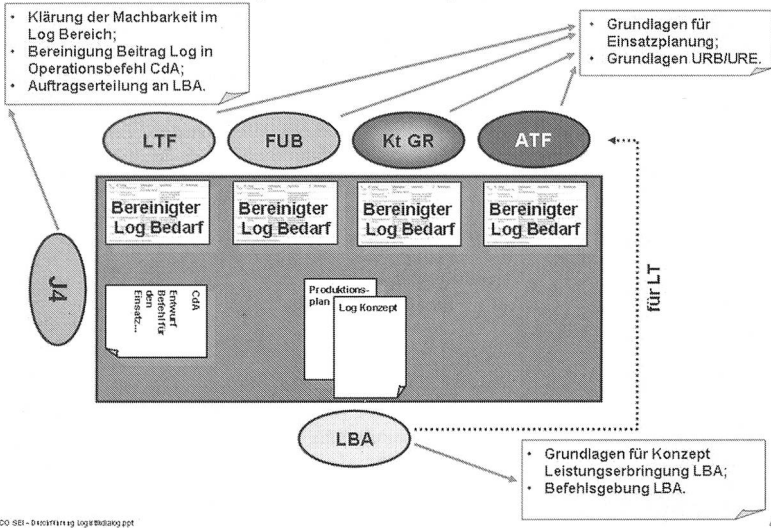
- Klärung der Machbarkeit im Log Bereich;
- Bereinigung Beitrag Log in Operationsbefehl CdA;
- Auftragserteilung an LBA.

- Grundlagen für Einsatzplanung;
- Grundlagen URB/URE.

LTF

FUB

Kt GR

ATF

Bereinigter Log Bedarf

Bereinigter Log Bedarf

Bereinigter Log Bedarf

Bereinigter Log Bedarf

J4

CdA Entwurf Befehl für den Einsatz...

Produktionsplan

Log Konzept

für LT

LBA

- Grundlagen für Konzept Leistungserbringung LBA;
- Befehlsgebung LBA.

DO SEI - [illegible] Log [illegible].ppt